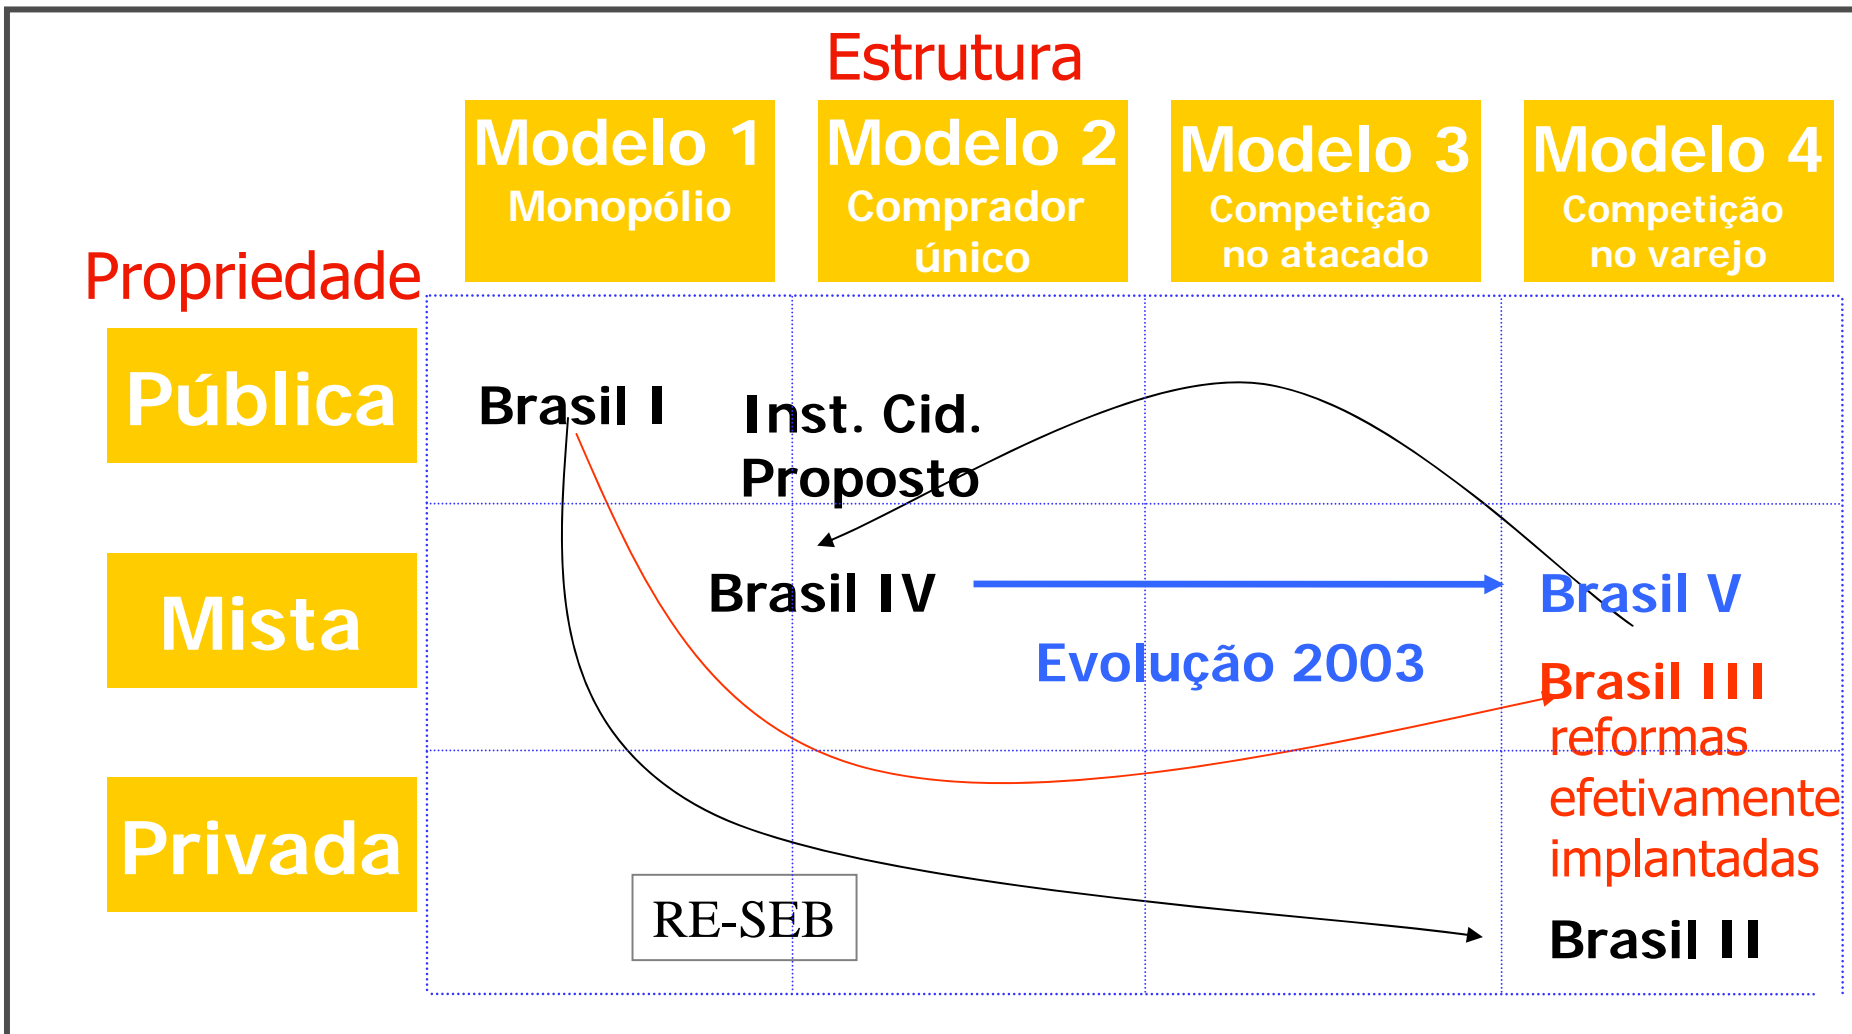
Estrutura

Modelo 1
Monopólio

Modelo 2
Comprador único

Modelo 3
Competição no atacado

Modelo 4
Competição no varejo

Propriedade

Pública

Mista

Privada

Brasil I

Inst. Cid. Proposto

Brasil IV

Brasil V

Evolução 2003

Brasil III
reformas efetivamente implantadas

RE-SEB

Brasil II